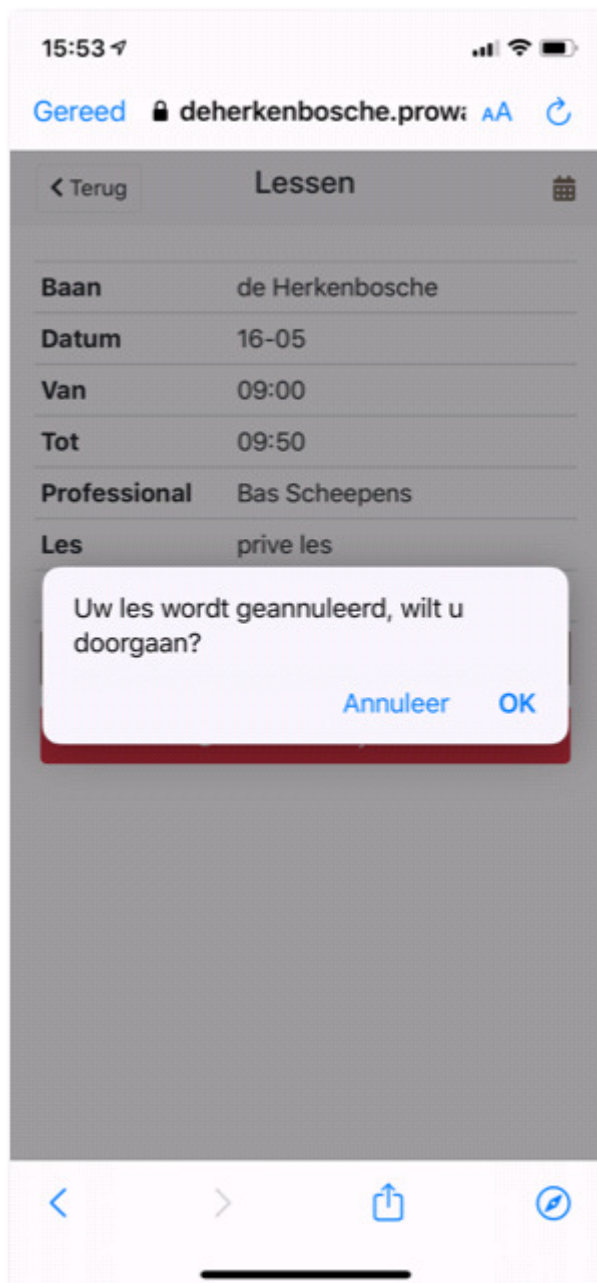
15:53

Gereed deherkenbosche.prow: AA

< Terug Lessen

| Baan | de Herkenbosche |
|---|---|
| Datum | 16-05 |
| Van | 09:00 |
| Tot | 09:50 |
| Professional | Bas Scheepens |
| Les | prive les |

Uw les wordt geannuleerd, wilt u doorgaan?

Annuleer OK